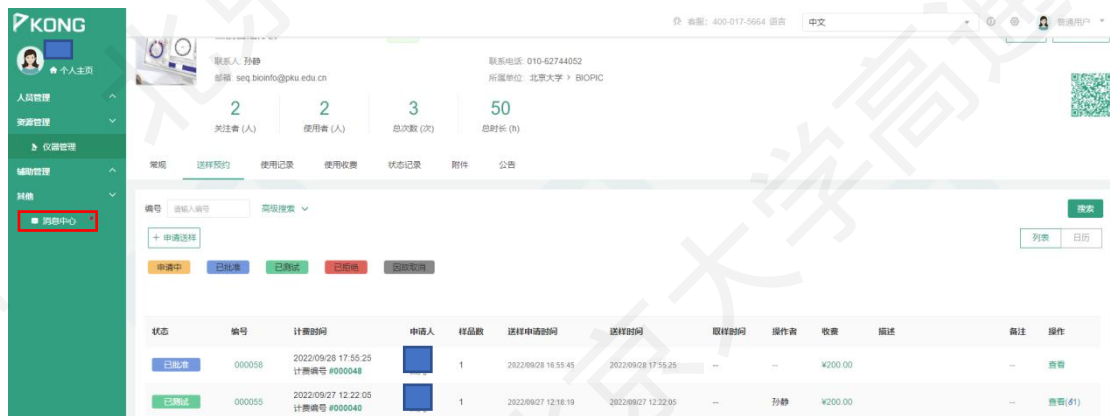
KONG

个人主页

人员管理
资源管理
仪器管理
辅助管理
其他
消息中心

客服: 400-017-5664 语言 中文 普通用户

联系人 孙静
邮箱 seq.bioinfo@pku.edu.cn
联系电话 010-62744052
所属单位 北京大学 > BIOPIC

2
关注者 (人)
2
使用者 (人)
3
总次数 (次)
50
总时长 (h)

常规 送样预约 使用记录 使用收费 状态记录 附件 公告

编号 请输入编号 高级搜索 搜索

+ 申请送样

列表 日历

申请中 已批准 已测试 已拒绝 更改取消

| 状态 | 编号 | 计费时间 | 申请人 | 样品数 | 送样申请时间 | 送样时间 | 取样时间 | 操作者 | 收费 | 描述 | 备注 | 操作 |
|---|---|---|---|---|---|---|---|---|---|---|---|---|
| 已批准 | 000058 | 2022/09/28 17:55:25 计费编号 #000048 | | 1 | 2022/09/28 16:55:45 | 2022/09/28 17:55:25 | -- | -- | ¥200.00 | | -- | 查看 |
| 已测试 | 000055 | 2022/09/27 12:22:05 计费编号 #000040 | | 1 | 2022/09/27 12:18:19 | 2022/09/27 12:22:05 | -- | 孙静 | ¥200.00 | | -- | 查看(有1) |